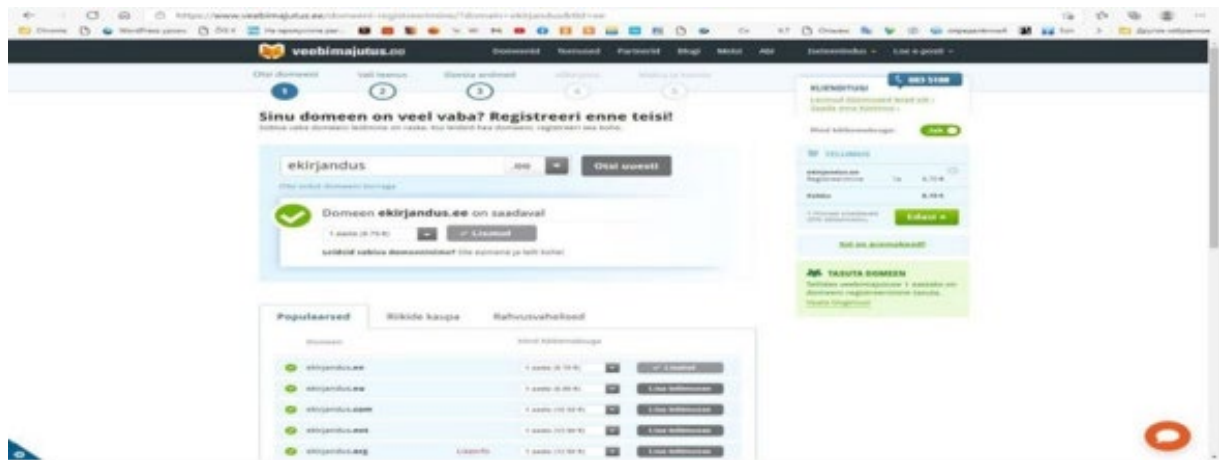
veebimajutus.ee

Domeenid Teenused Partnerid Blogi Meist Abi Eesti

Otsi domeeni Vali teenus Sisesta andmed 4 5

1 2 3

Sinu domeen on veel vaba? Registreeri enne teisi!

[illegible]

ekirjandus .ee Otsi uuesti

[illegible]

Domeen ekirjandus.ee on saadaval

1 aasta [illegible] Lisatud

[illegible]

Populaarsed Riikide kaupa Rahvusvahelised

Domeen

ekirjandus.ee 1 aasta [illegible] Lisatud

ekirjandus.eu 1 aasta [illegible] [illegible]

ekirjandus.com 1 aasta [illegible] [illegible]

ekirjandus.net 1 aasta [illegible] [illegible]

ekirjandus.org 1 aasta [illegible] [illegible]

KLIENDITUGI

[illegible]

TELLIMUS

ekirjandus.ee

Kokku

Edasi »

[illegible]

TASUTA DOMEEN

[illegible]